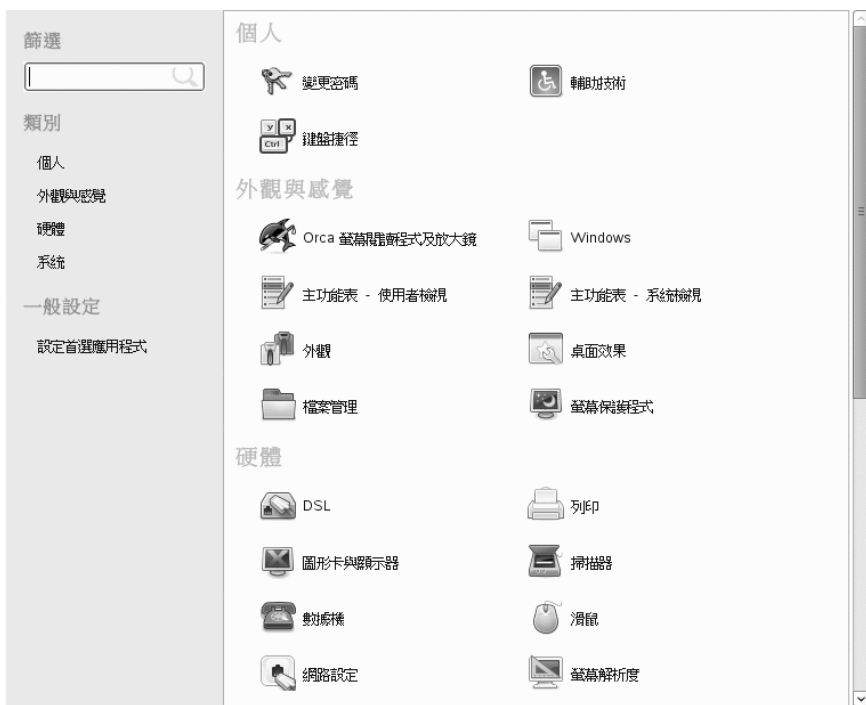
篩選

類別

個人

外觀與感覺

硬體

系統

一般設定

設定首選應用程式

個人

變更密碼

輔助技術

Y X
Ctrl
鍵盤捷徑

外觀與感覺

Orca 螢幕閱讀程式及放大鏡

Windows

主功能表 - 使用者檢視

主功能表 - 系統檢視

外觀

桌面效果

檔案管理

螢幕保護程式

硬體

DSL

列印

圖形卡與顯示器

掃描器

數據機

滑鼠

網路設定

螢幕解析度